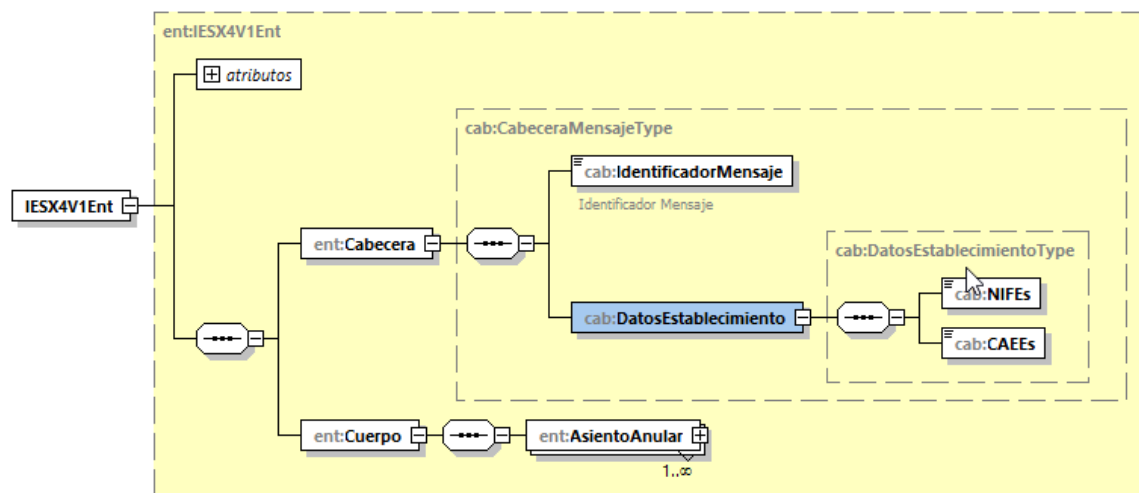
ent:IESX4V1Ent

atributos

IESX4V1Ent

cab:CabeceraMensajeType

cab:IdentificadorMensaje

Identificador Mensaje

ent:Cabecera

cab:DatosEstablecimientoType

cab:NIFEs

cab:DatosEstablecimiento

cab:CAEEs

ent:Cuerpo

ent:AsientoAnular

1..∞